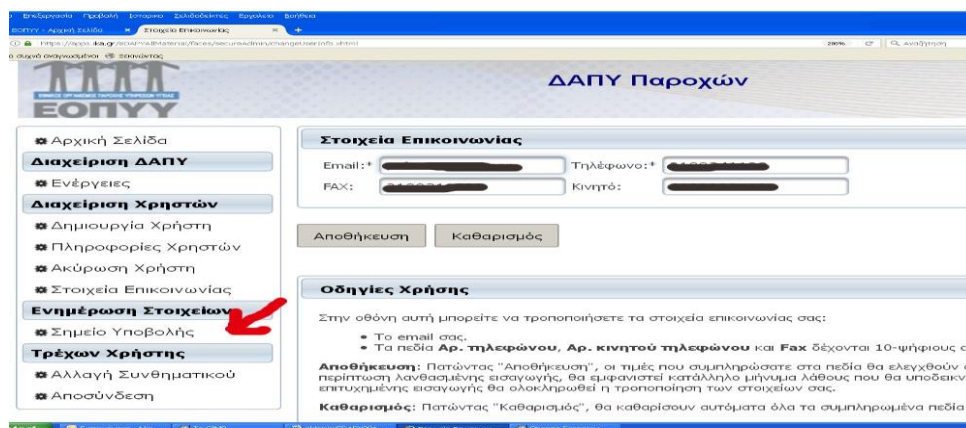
Επεξεργασία Προβολή Ιστορικό Σελιδοδείκτες Εργαλεία Βοήθεια
ΕΟΠΥΥ - Αρχική Σελίδα
Στοιχεία Επικοινωνίας
https://apps.eopyy.gov.gr/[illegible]
200%
Αναζήτηση
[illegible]
ΕΟΠΥΥ
ΔΑΠΥ Παροχών

Αρχική Σελίδα
Διαχείριση ΔΑΠΥ
Ενέργειες
Διαχείριση Χρηστών
Δημιουργία Χρήστη
Πληροφορίες Χρηστών
Ακύρωση Χρήστη
Στοιχεία Επικοινωνίας
Ενημέρωση Στοιχείων
Σημείο Υποβολής
Τρέχων Χρήστης
Αλλαγή Συνθηματικού
Αποσύνδεση

Στοιχεία Επικοινωνίας
Email:*
Τηλέφωνο:*
FAX:
Κινητό:

Αποθήκευση
Καθαρισμός

Οδηγίες Χρήσης
Στην οθόνη αυτή μπορείτε να τροποποιήσετε τα στοιχεία επικοινωνίας σας:
• Το email σας.
• Τα πεδία Αρ. τηλεφώνου, Αρ. κινητού τηλεφώνου και Fax δέχονται 10-ψήφιους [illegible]
Αποθήκευση: Πατώντας "Αποθήκευση", οι τιμές που συμπληρώσατε στα πεδία θα ελεγχθούν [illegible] περίπτωση λανθασμένης εισαγωγής, θα εμφανιστεί κατάλληλο μήνυμα λάθους που θα υποδεικν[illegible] επιτυχημένης εισαγωγής θα ολοκληρωθεί η τροποποίηση των στοιχείων σας.
Καθαρισμός: Πατώντας "Καθαρισμός", θα καθαρίσουν αυτόματα όλα τα συμπληρωμένα πεδία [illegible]